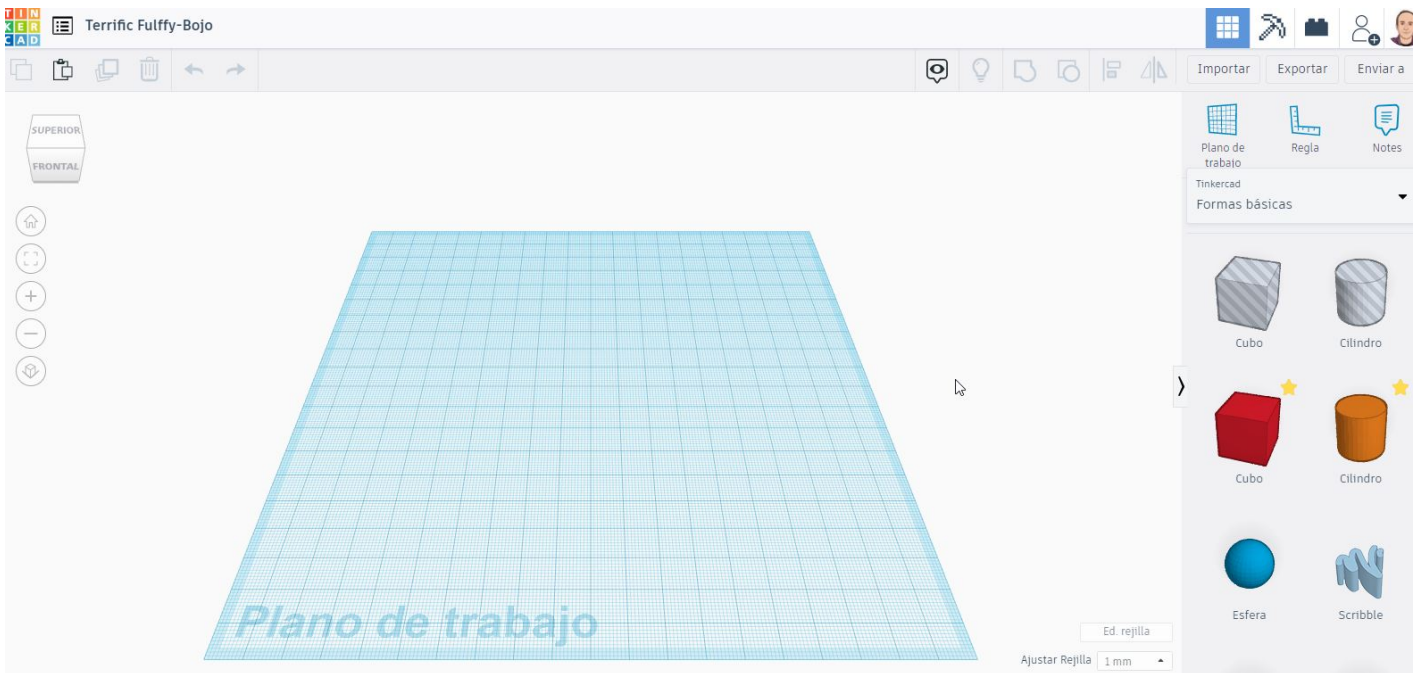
TIN
KER
CAD

Terrific Fulffy-Bojo

Importar
Exportar
Enviar a

SUPERIOR
FRONTAL

Plano de trabajo
Regla
Notes

Tinkercad
Formas básicas

Cubo
Cilindro
Cubo
Cilindro
Esfera
Scribble

Plano de trabajo

Ed. rejilla
Ajustar Rejilla 1 mm